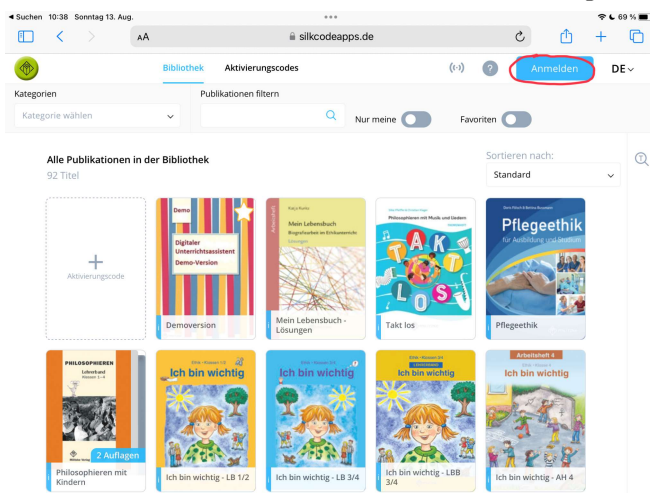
◀ Suchen 10:38 Sonntag 13. Aug.

69 %

AA silkcodeapps.de

Bibliothek Aktivierungscodes

Anmelden

DE

Kategorien

Kategorie wählen

Publikationen filtern

Nur meine

Favoriten

Alle Publikationen in der Bibliothek

92 Titel

Sortieren nach:

Standard

Aktivierungscode

Demo

Digitaler Unterrichtsassistent Demo-Version

Demoversion

Arbeitsheft

Katja Ruster

Mein Lebensbuch

Biografiearbeit im Ethikunterricht

Lösungen

Mein Lebensbuch - Lösungen

Philosophieren mit Musik und Liedern

TAKT LOS

Takt los

Pflegeethik

für Ausbildung und Studium

Pflegeethik

PHILOSOPHIEREN

Lehrerband

Klassen 1–4

2 Auflagen

Philosophieren mit Kindern

Ich bin wichtig

Ich bin wichtig - LB 1/2

Ich bin wichtig

Ich bin wichtig - LB 3/4

Ich bin wichtig

Ich bin wichtig - LBB 3/4

Arbeitsheft 4

Ich bin wichtig

Ich bin wichtig - AH 4